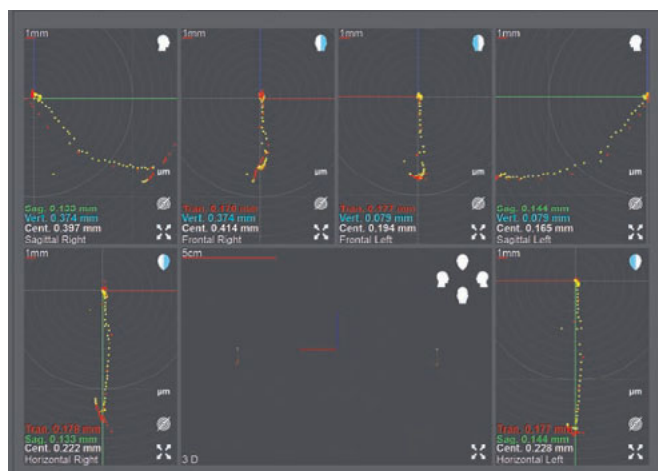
1mm

μm

Sag. 0.133 mm
Vert. 0.374 mm
Cent. 0.397 mm
Sagittal Right

1mm

μm

Tran. 0.170 mm
Vert. 0.374 mm
Cent. 0.414 mm
Frontal Right

1mm

μm

Tran. 0.177 mm
Vert. 0.079 mm
Cent. 0.194 mm
Frontal Left

1mm

μm

Sag. 0.144 mm
Vert. 0.079 mm
Cent. 0.165 mm
Sagittal Left

1mm

μm

Tran. 0.170 mm
Sag. 0.133 mm
Cent. 0.222 mm
Horizontal Right

5cm

3 D

1mm

μm

Tran. 0.177 mm
Sag. 0.144 mm
Cent. 0.228 mm
Horizontal Left